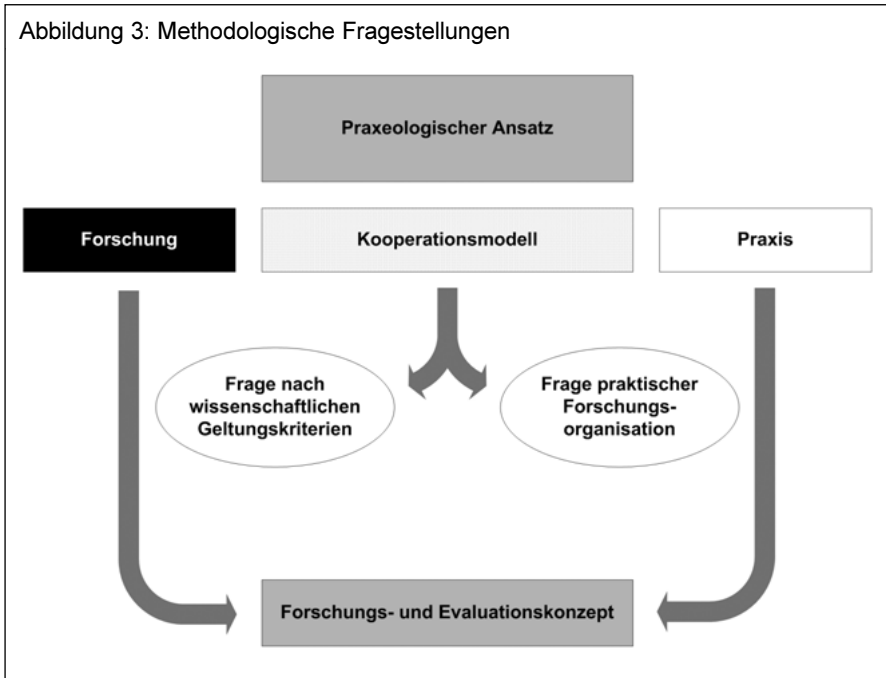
Abbildung 3: Methodologische Fragestellungen

Praxeologischer Ansatz

Forschung

Kooperationsmodell

Praxis

Frage nach wissenschaftlichen Geltungskriterien

Frage praktischer Forschungsorganisation

Forschungs- und Evaluationskonzept